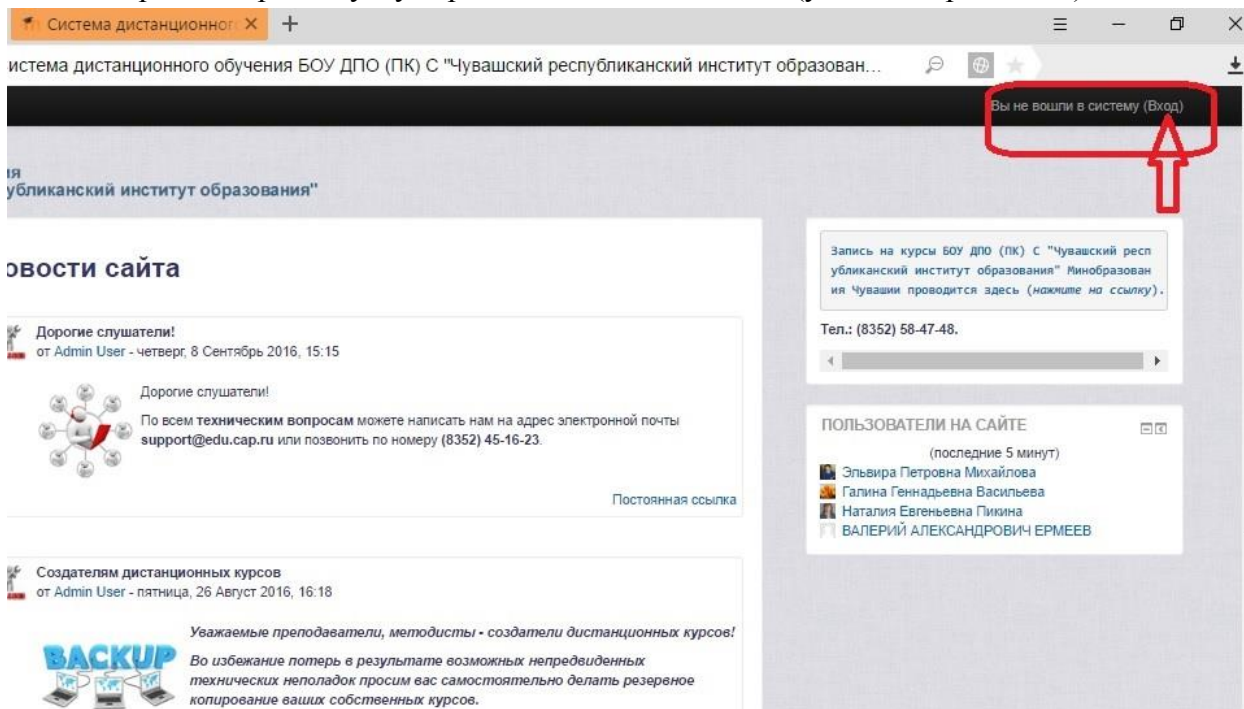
Система дистанционно ×  +

истема дистанционного обучения БОУ ДПО (ПК) С "Чувашский республиканский институт образован...

Вы не вошли в систему (Вход)

ия
убликанский институт образования"

овости сайта

Дорогие слушатели!
от Admin User - четверг, 8 Сентябрь 2016, 15:15

Дорогие слушатели!

По всем **технических вопросам** можете написать нам на адрес электронной почты **support@edu.cap.ru** или позвонить по номеру **(8352) 45-16-23**.

Постоянная ссылка

Создателям дистанционных курсов
от Admin User - пятница, 26 Август 2016, 16:18

BACKUP

*Уважаемые преподаватели, методисты - создатели дистанционных курсов!*

*Во избежание потерь в результате возможных непредвиденных технических неполадок просим вас самостоятельно делать резервное копирование ваших собственных курсов.*

Запись на курсы БОУ ДПО (ПК) С "Чувашский республиканский институт образования" Минобразования Чувашии проводится здесь (*нажмите на ссылку*).

Тел.: (8352) 58-47-48.

ПОЛЬЗОВАТЕЛИ НА САЙТЕ

(последние 5 минут)
Эльвира Петровна Михайлова
Галина Геннадьевна Васильева
Наталия Евгеньевна Пикина
ВАЛЕРИЙ АЛЕКСАНДРОВИЧ ЕРМЕЕВ